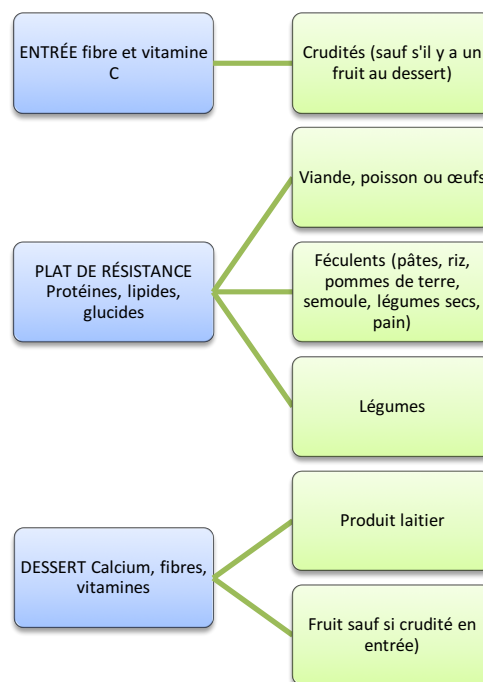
ENTRÉE fibre et vitamine C

Crudités (sauf s'il y a un fruit au dessert)

PLAT DE RÉSISTANCE Protéines, lipides, glucides

Viande, poisson ou œufs

Féculents (pâtes, riz, pommes de terre, semoule, légumes secs, pain)

Légumes

DESSERT Calcium, fibres, vitamines

Produit laitier

Fruit sauf si crudité en entrée)